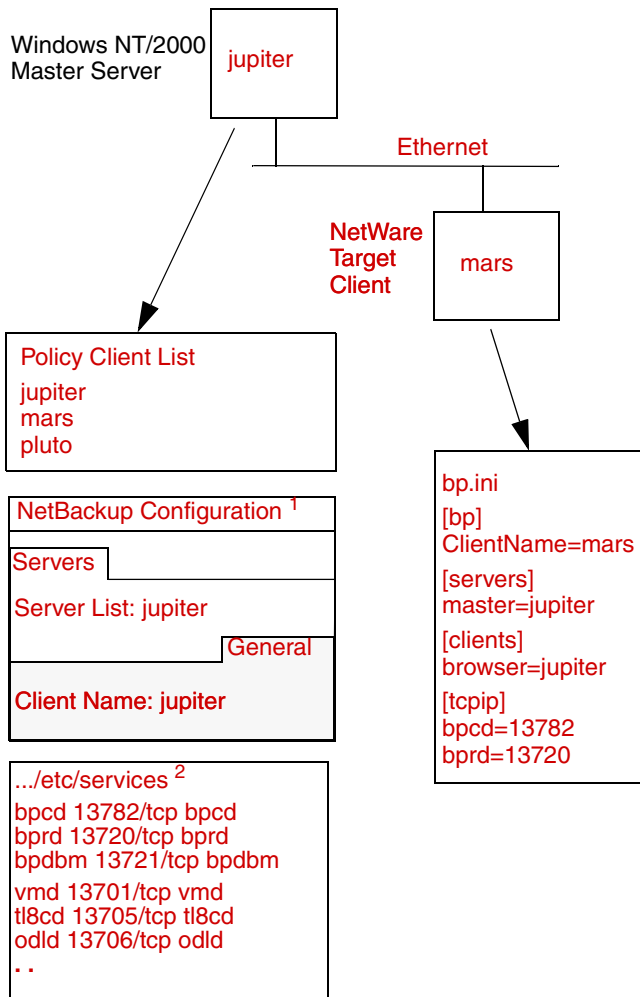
Windows NT/2000
Master Server

jupiter

Ethernet

NetWare
Target
Client

mars

Policy Client List
jupiter
mars
pluto

NetBackup Configuration $^1$

Servers

Server List: jupiter

General

Client Name: jupiter

.../etc/services $^2$
bpcd 13782/tcp bpcd
bprd 13720/tcp bprd
bpdbm 13721/tcp bpdbm
vmd 13701/tcp vmd
tl8cd 13705/tcp tl8cd
odld 13706/tcp odld
. .

bp.ini
[bp]
ClientName=mars
[servers]
master=jupiter
[clients]
browser=jupiter
[tcpip]
bpcd=13782
bprd=13720